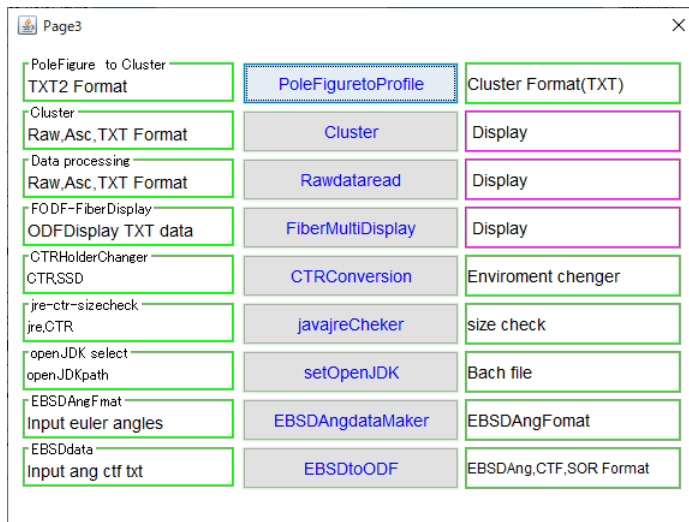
Page3

X

PoleFigure to Cluster
TXT2 Format

PoleFiguretoProfile

Cluster Format(TXT)

Cluster
Raw,Asc,TXT Format

Cluster

Display

Data processing
Raw,Asc,TXT Format

Rawdataread

Display

FODF-FiberDisplay
ODFDisplay TXT data

FiberMultiDisplay

Display

CTRHolderChanger
CTR,SSD

CTRConversion

Enviroment chenger

jre-ctr-sizecheck
jre,CTR

javajreCheker

size check

openJDK select
openJDKpath

setOpenJDK

Bach file

EBSDAngFmat
Input euler angles

EBSDAngdataMaker

EBSDAngFomat

EBSDdata
Input ang ctf txt

EBSDtoODF

EBSDAng,CTF,SOR Format